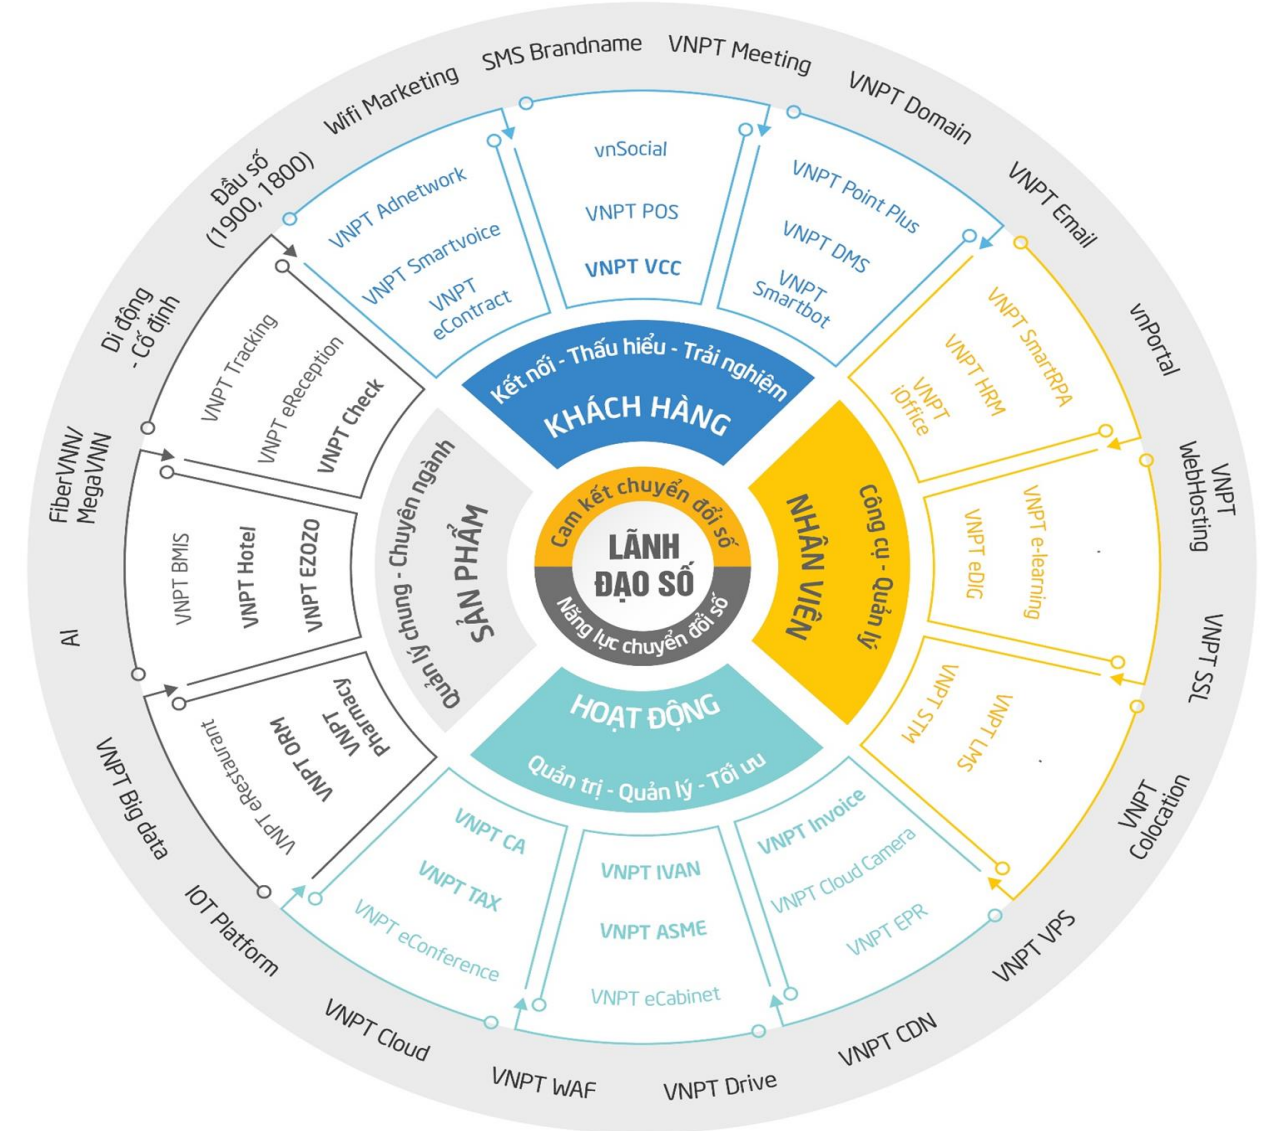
LÃNH ĐẠO SỐ
Cam kết chuyển đổi số
Năng lực chuyển đổi số

KHÁCH HÀNG
Kết nối - Thấu hiểu - Trải nghiệm

NHÂN VIÊN
Công cụ - Quản lý

HOẠT ĐỘNG
Quản trị - Quản lý - Tối ưu

SẢN PHẨM
Quản lý chung - Chuyên ngành

VNPT Adnetwork
VNPT Smartvoice
VNPT eContract
vnSocial
VNPT POS
VNPT VCC
VNPT Point Plus
VNPT DMS
VNPT Smartbot
VNPT SmartRPA
VNPT HRM
VNPT iOffice
VNPT e-learning
VNPT eDIG
VNPT LMS
VNPT STM
VNPT Invoice
VNPT Cloud Camera
VNPT EPR
VNPT IVAN
VNPT ASME
VNPT eCabinet
VNPT CA
VNPT TAX
VNPT eConference
VNPT ORM
VNPT Pharmacy
VNPT eRestaurant
VNPT BMIS
VNPT Hotel
VNPT EZOZO
VNPT Tracking
VNPT eReception
VNPT Check

SMS Brandname
VNPT Meeting
VNPT Domain
VNPT Email
vnPortal
VNPT WebHosting
VNPT SSL
VNPT Colocation
VNPT VPS
VNPT CDN
VNPT Drive
VNPT WAF
VNPT Cloud
IOT Platform
VNPT Big data
AI
FiberVNN/ MegaVNN
Di động - Cố định
Đầu số (1900, 1800)
Wifi Marketing